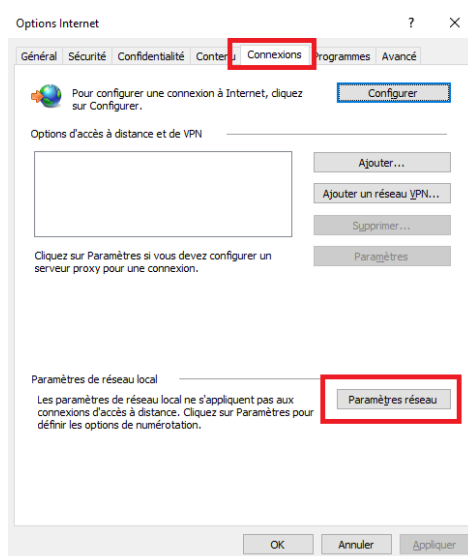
Options Internet ? ×

Général Sécurité Confidentialité Contenu Connexions Programmes Avancé

Pour configurer une connexion à Internet, cliquez sur Configurer.

Configurer

Options d'accès à distance et de VPN

Ajouter...

Ajouter un réseau VPN...

Supprimer...

Cliquez sur Paramètres si vous devez configurer un serveur proxy pour une connexion.

Paramètres

Paramètres de réseau local

Les paramètres de réseau local ne s'appliquent pas aux connexions d'accès à distance. Cliquez sur Paramètres pour définir les options de numérotation.

Paramètres réseau

OK Annuler Appliquer